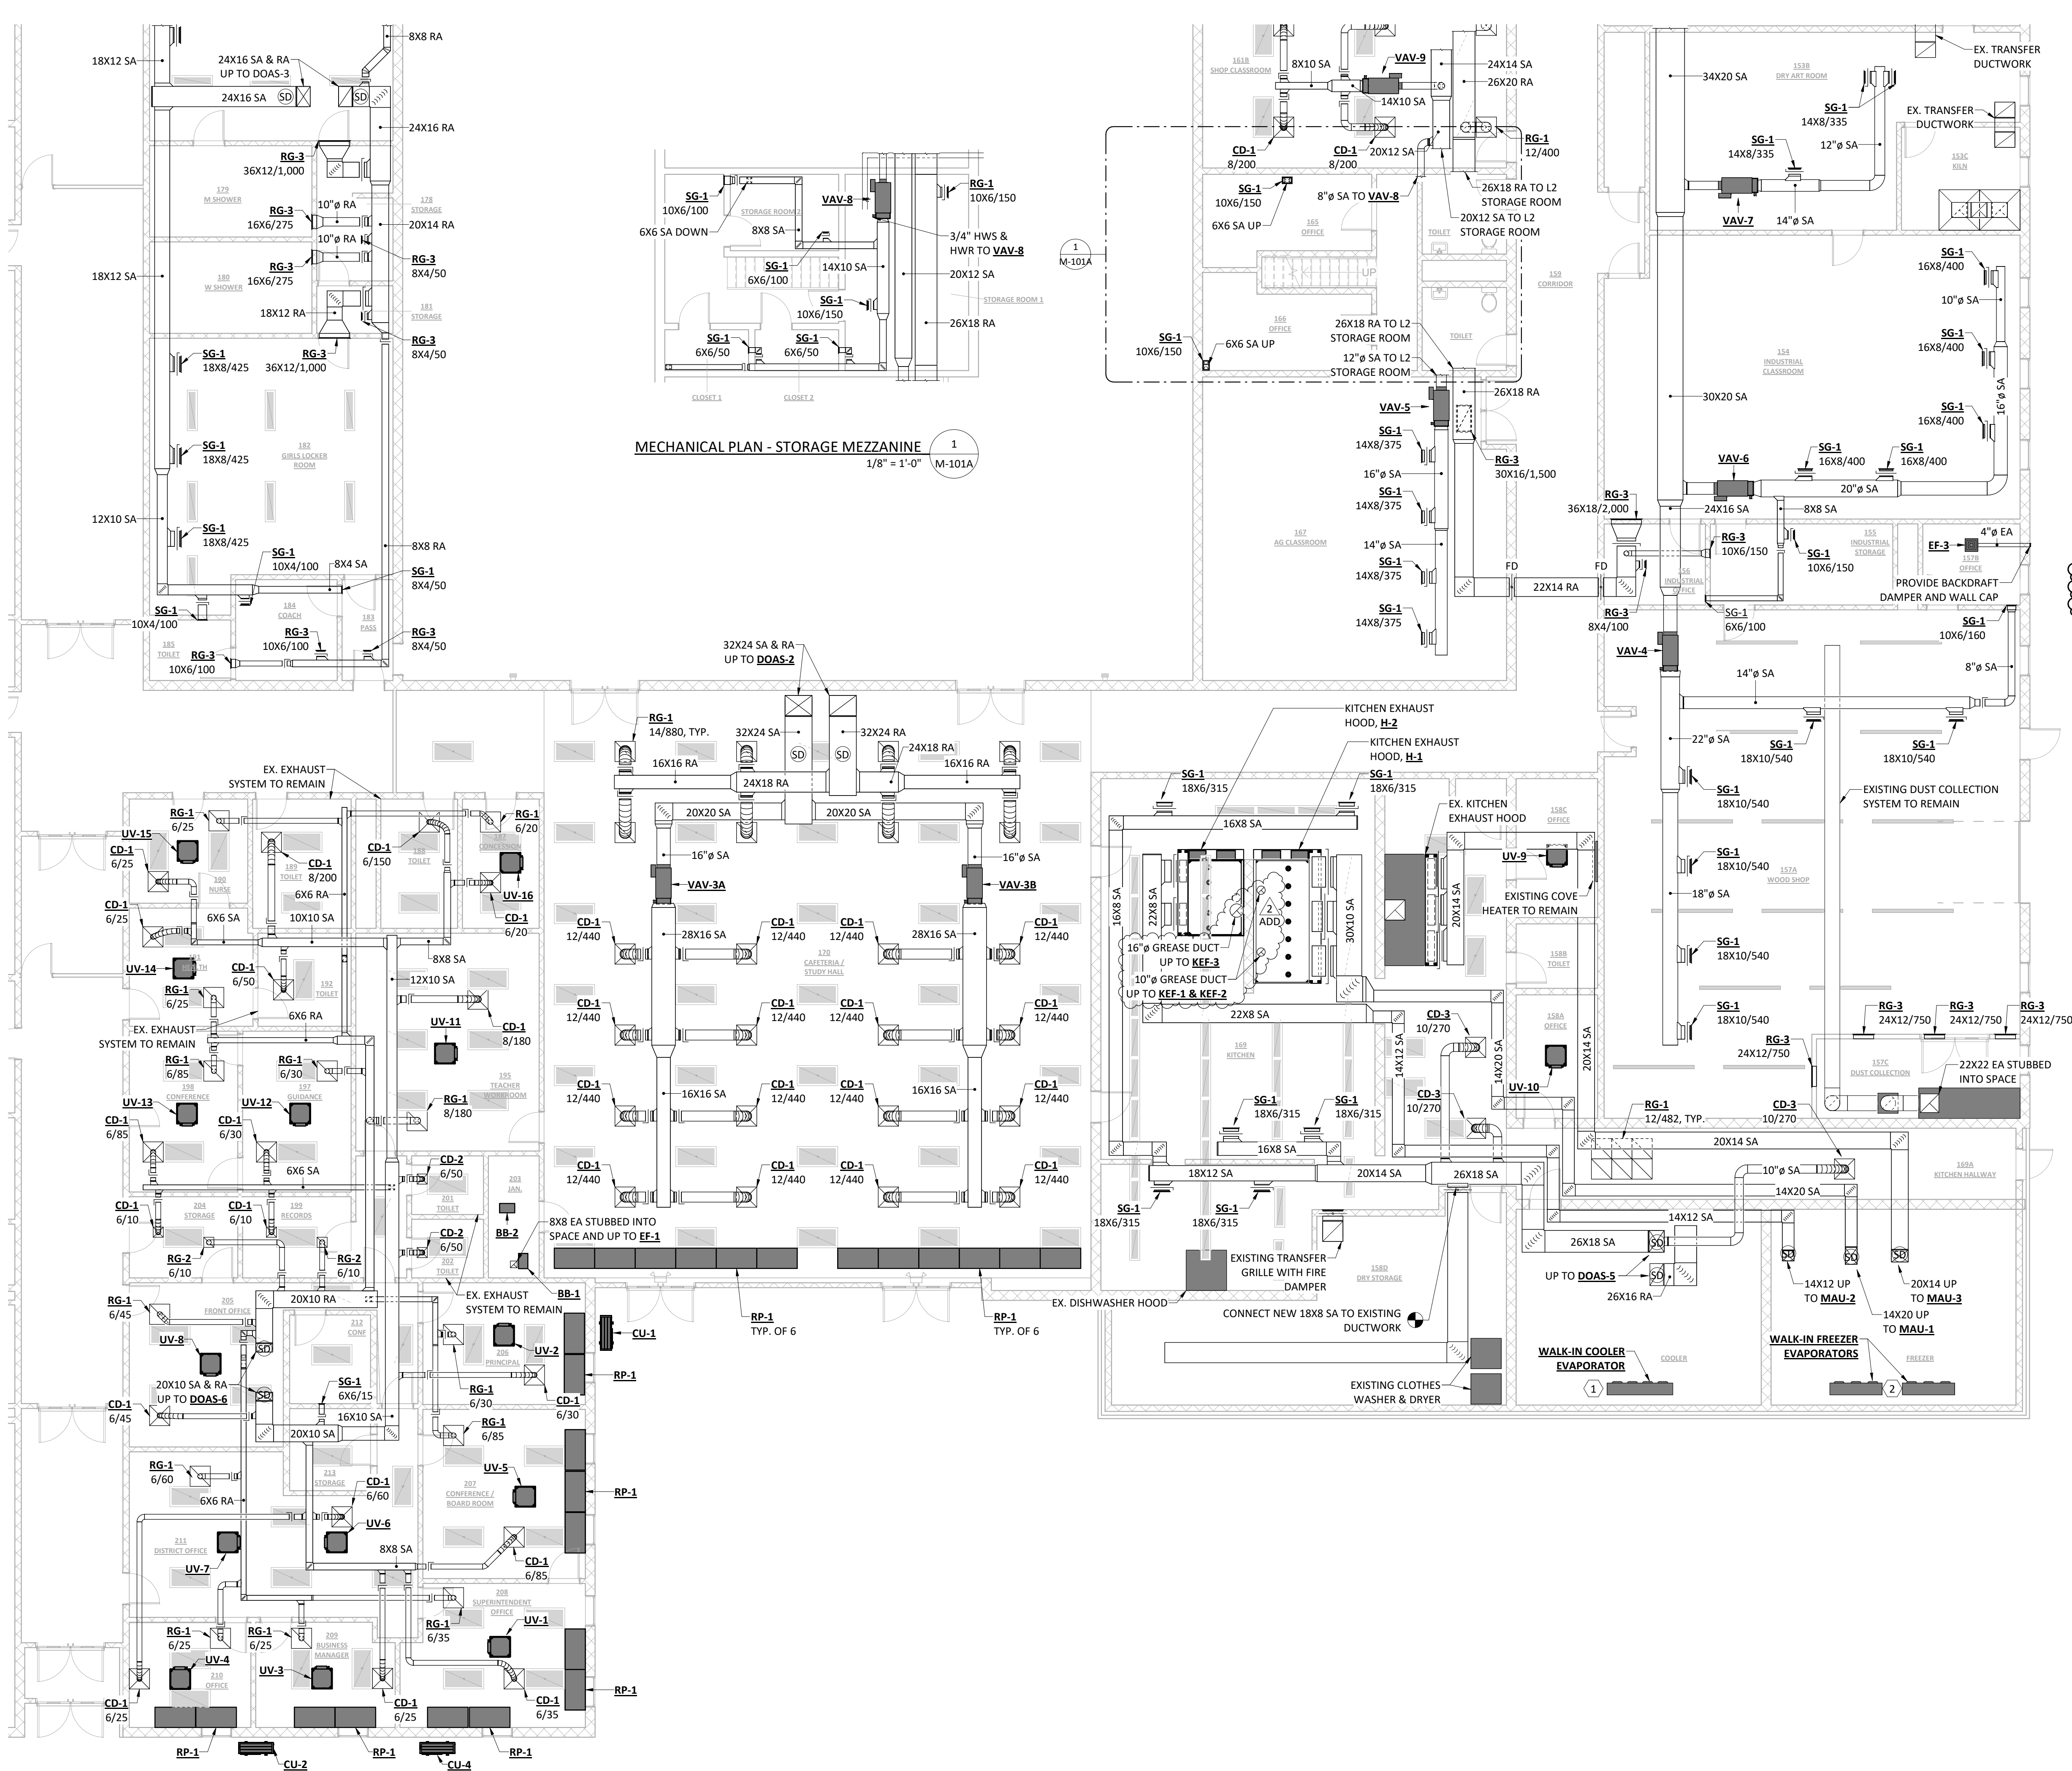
18X12 SA
24X16 SA & RA
UP TO DOAS-3
8X8 RA
24X16 SA
SD
SD
24X16 RA
RG-3
36X12/1,000
179
M SHOWER
RG-3
16X6/275
10"ø RA
178
STORAGE
20X14 RA
10"ø RA
RG-3
8X4/50
18X12 SA
180
W SHOWER
RG-3
16X6/275
18X12 RA
181
STORAGE
RG-3
8X4/50
SG-1
18X8/425
RG-3
36X12/1,000
SG-1
18X8/425
182
GIRLS LOCKER ROOM
12X10 SA
SG-1
18X8/425
8X8 RA
SG-1
10X4/100
8X4 SA
SG-1
8X4/50
SG-1
10X4/100
184
COACH
183
PASS
185
TOILET
RG-3
10X6/100
RG-3
10X6/100
RG-3
8X4/50

SG-1
10X6/100
6X6 SA DOWN
STORAGE ROOM 2
8X8 SA
VAV-8
RG-1
10X6/150
3/4" HWS &
HWR TO VAV-8
SG-1
6X6/100
14X10 SA
20X12 SA
SG-1
10X6/150
STORAGE ROOM 1
26X18 RA
SG-1
6X6/50
SG-1
6X6/50
CLOSET 1
CLOSET 2
MECHANICAL PLAN - STORAGE MEZZANINE
1/8" = 1'-0"
1
M-101A
1
M-101A

161B
SHOP CLASSROOM
8X10 SA
VAV-9
24X14 SA
26X20 RA
14X10 SA
CD-1
8/200
CD-1
8/200
20X12 SA
RG-1
12/400
26X18 RA TO L2
STORAGE ROOM
20X12 SA TO L2
STORAGE ROOM
SG-1
10X6/150
6X6 SA UP
8"ø SA TO VAV-8
165
OFFICE
TOILET
UP
166
OFFICE
TOILET
SG-1
10X6/150
6X6 SA UP
26X18 RA TO L2
STORAGE ROOM
12"ø SA TO L2
STORAGE ROOM
26X18 RA
VAV-5
SG-1
14X8/375
RG-3
30X16/1,500
16"ø SA
SG-1
14X8/375
167
AG CLASSROOM
14"ø SA
SG-1
14X8/375
SG-1
14X8/375
FD
22X14 RA
FD
159
CORRIDOR

34X20 SA
153B
DRY ART ROOM
EX. TRANSFER
DUCTWORK
EX. TRANSFER
DUCTWORK
SG-1
14X8/335
SG-1
14X8/335
12"ø SA
153C
KILN
VAV-7
14"ø SA
SG-1
16X8/400
10"ø SA
SG-1
16X8/400
154
INDUSTRIAL CLASSROOM
30X20 SA
16"ø SA
SG-1
16X8/400
VAV-6
SG-1
16X8/400
SG-1
16X8/400
20"ø SA
RG-3
36X18/2,000
24X16 SA
8X8 SA
155
INDUSTRIAL STORAGE
RG-3
10X6/150
SG-1
10X6/150
EF-3
4"ø EA
157B
OFFICE
156
INDUSTRIAL OFFICE
PROVIDE BACKDRAFT
DAMPER AND WALL CAP
RG-3
8X4/100
SG-1
6X6/100
SG-1
10X6/160
VAV-4
8"ø SA
14"ø SA
22"ø SA
SG-1
18X10/540
SG-1
18X10/540
SG-1
18X10/540
EXISTING DUST COLLECTION
SYSTEM TO REMAIN
SG-1
18X10/540
157A
WOOD SHOP
18"ø SA
SG-1
18X10/540
SG-1
18X10/540
RG-3
24X12/750
RG-3
24X12/750
RG-3
24X12/750
RG-3
24X12/750
157C
DUST COLLECTION
22X22 EA STUBBED
INTO SPACE

32X24 SA & RA
UP TO DOAS-2
RG-1
14/880, TYP.
32X24 SA
SD
SD
32X24 RA
24X18 RA
16X16 RA
24X18 RA
16X16 RA
20X20 SA
20X20 SA
16"ø SA
16"ø SA
VAV-3A
VAV-3B
CD-1
12/440
28X16 SA
CD-1
12/440
CD-1
12/440
28X16 SA
CD-1
12/440
170
CAFETERIA / STUDY HALL
CD-1
12/440
CD-1
12/440
CD-1
12/440
CD-1
12/440
CD-1
12/440
16X16 SA
CD-1
12/440
CD-1
12/440
16X16 SA
CD-1
12/440
CD-1
12/440
CD-1
12/440
CD-1
12/440
CD-1
12/440
8X8 EA STUBBED INTO
SPACE AND UP TO EF-1
RP-1
TYP. OF 6
RP-1
TYP. OF 6

EX. EXHAUST
SYSTEM TO REMAIN
RG-1
6/25
UV-15
CD-1
6/25
189
TOILET
CD-1
8/200
CD-1
6/150
188
TOILET
RG-1
6/20
187
CONCESSION
190
NURSE
6X6 RA
UV-16
CD-1
6/25
6X6 SA
10X10 SA
CD-1
6/20
8X8 SA
UV-14
191
HEALTH
CD-1
6/50
192
TOILET
12X10 SA
RG-1
6/25
6X6 RA
UV-11
CD-1
8/180
EX. EXHAUST
SYSTEM TO REMAIN
RG-1
6/85
RG-1
6/30
195
TEACHER WORKROOM
198
CONFERENCE
197
GUIDANCE
RG-1
8/180
UV-13
UV-12
CD-1
6/85
CD-1
6/30
6X6 SA
CD-2
6/50
201
TOILET
203
JAN.
CD-1
6/10
204
STORAGE
CD-1
6/10
199
RECORDS
BB-2
CD-2
6/50
RG-2
6/10
RG-2
6/10
202
TOILET
20X10 RA
BB-1
EX. EXHAUST
SYSTEM TO REMAIN
RG-1
6/45
205
FRONT OFFICE
212
CONF.
CU-1
UV-8
SD
206
PRINCIPAL
UV-2
RP-1
20X10 SA & RA
UP TO DOAS-6
SD
SG-1
6X6/15
RG-1
6/30
CD-1
6/30
CD-1
6/45
16X10 SA
20X10 SA
RG-1
6/85
RG-1
6/60
213
STORAGE
CD-1
6/60
UV-5
207
CONFERENCE / BOARD ROOM
RP-1
6X6 RA
UV-6
211
DISTRICT OFFICE
CD-1
6/85
UV-7
8X8 SA
208
SUPERINTENDENT OFFICE
UV-1
RG-1
6/35
RG-1
6/25
RG-1
6/25
209
BUSINESS MANAGER
UV-4
210
OFFICE
UV-3
RP-1
CD-1
6/25
CD-1
6/25
CD-1
6/35
RP-1
CU-2
RP-1
CU-4
RP-1

KITCHEN EXHAUST
HOOD, H-2
KITCHEN EXHAUST
HOOD, H-1
SG-1
18X6/315
SG-1
18X6/315
EX. KITCHEN
EXHAUST HOOD
158C
OFFICE
16X8 SA
UV-9
16X8 SA
22X8 SA
30X10 SA
20X14 SA
EXISTING COVE
HEATER TO REMAIN
2
ADD
16"ø GREASE DUCT
UP TO KEF-3
158B
TOILET
10"ø GREASE DUCT
UP TO KEF-1 & KEF-2
22X8 SA
CD-3
10/270
158A
OFFICE
169
KITCHEN
14X12 SA
14X20 SA
20X14 SA
UV-10
SG-1
18X6/315
SG-1
18X6/315
CD-3
10/270
RG-1
12/482, TYP.
CD-3
10/270
16X8 SA
20X14 SA
18X12 SA
20X14 SA
26X18 SA
10"ø SA
169A
KITCHEN HALLWAY
14X20 SA
SG-1
18X6/315
SG-1
18X6/315
14X12 SA
26X18 SA
SD
SD
SD
SD
EXISTING TRANSFER
GRILLE WITH FIRE
DAMPER
158D
DRY STORAGE
UP TO DOAS-5
SD
26X16 RA
14X12 UP
TO MAU-2
20X14 UP
TO MAU-3
14X20 UP
TO MAU-1
EX. DISHWASHER HOOD
CONNECT NEW 18X8 SA TO EXISTING
DUCTWORK
WALK-IN COOLER
EVAPORATOR
COOLER
WALK-IN FREEZER
EVAPORATORS
FREEZER
EXISTING CLOTHES
WASHER & DRYER
1
2